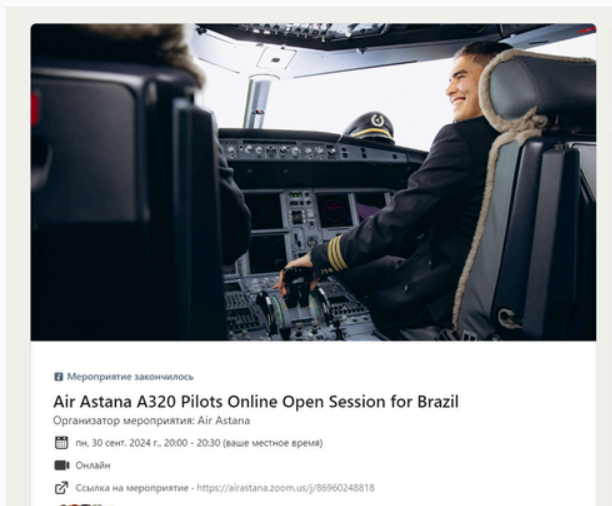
Мероприятие закончилось

Air Astana A320 Pilots Online Open Session for Brazil
Организатор мероприятия: Air Astana

пн, 30 сент. 2024 г., 20:00 - 20:30 (ваше местное время)

Онлайн

Ссылка на мероприятие - https://airastana.zoom.us/j/86960248818